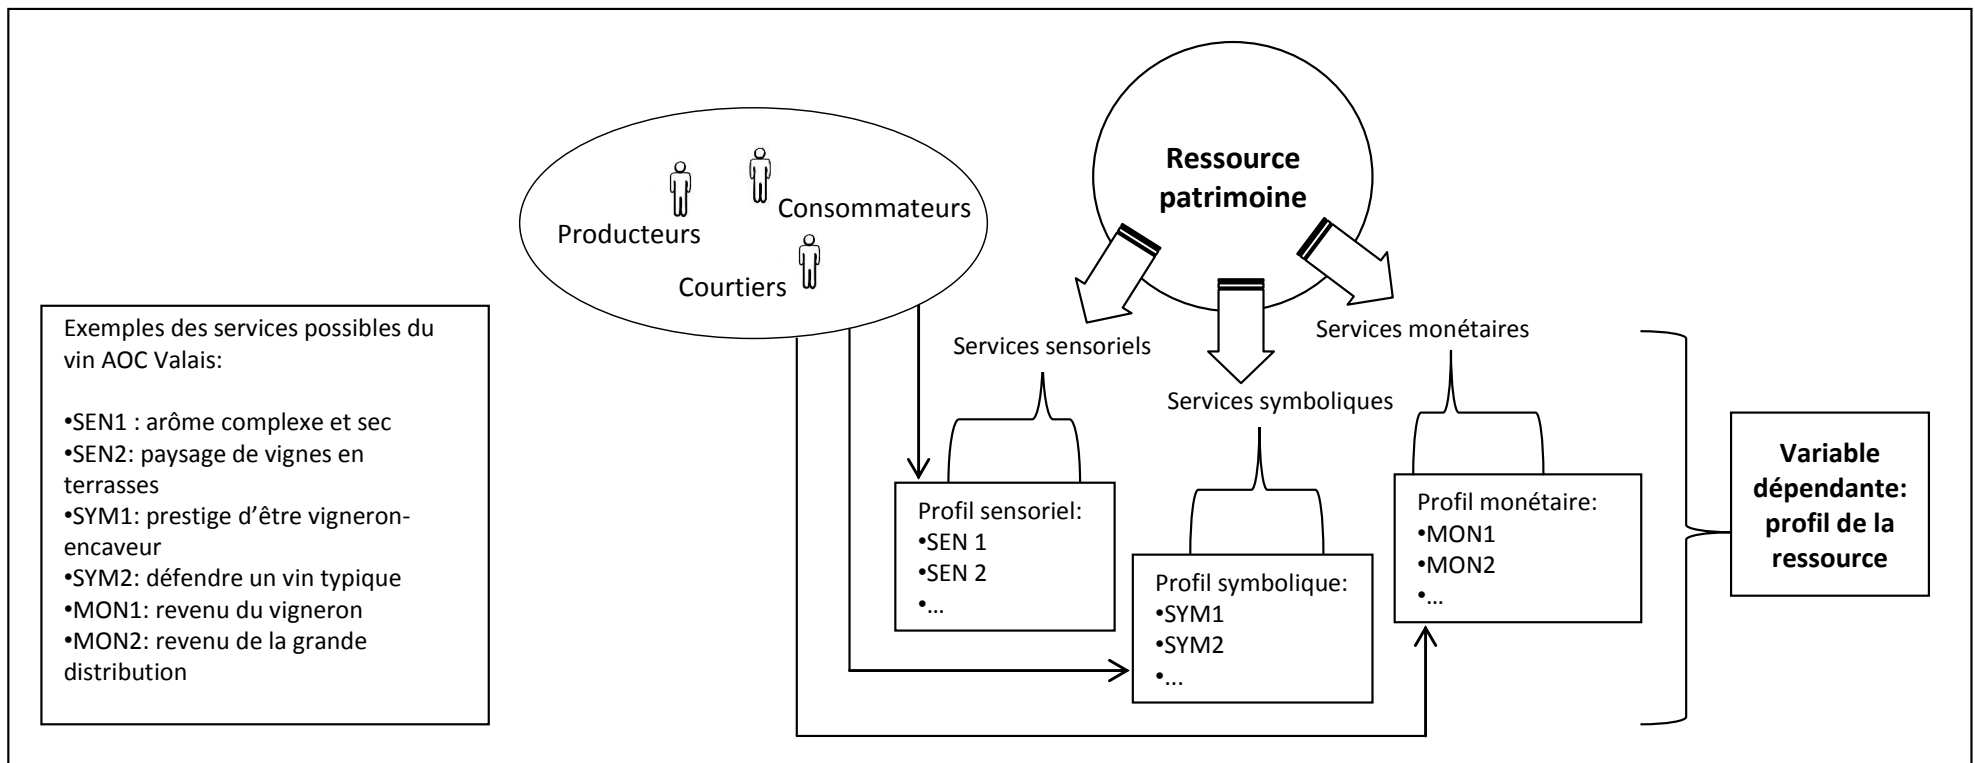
Producteurs

Consommateurs

Courtiers

Ressource patrimoine

Exemples des services possibles du vin AOC Valais:

•SEN1 : arôme complexe et sec
•SEN2: paysage de vignes en terrasses
•SYM1: prestige d'être vigneron-encaveur
•SYM2: défendre un vin typique
•MON1: revenu du vigneron
•MON2: revenu de la grande distribution

Services sensoriels

Services symboliques

Services monétaires

Profil sensoriel:
•SEN 1
•SEN 2
•…

Profil symbolique:
•SYM1
•SYM2
•...

Profil monétaire:
•MON1
•MON2
•…

Variable dépendante: profil de la ressource